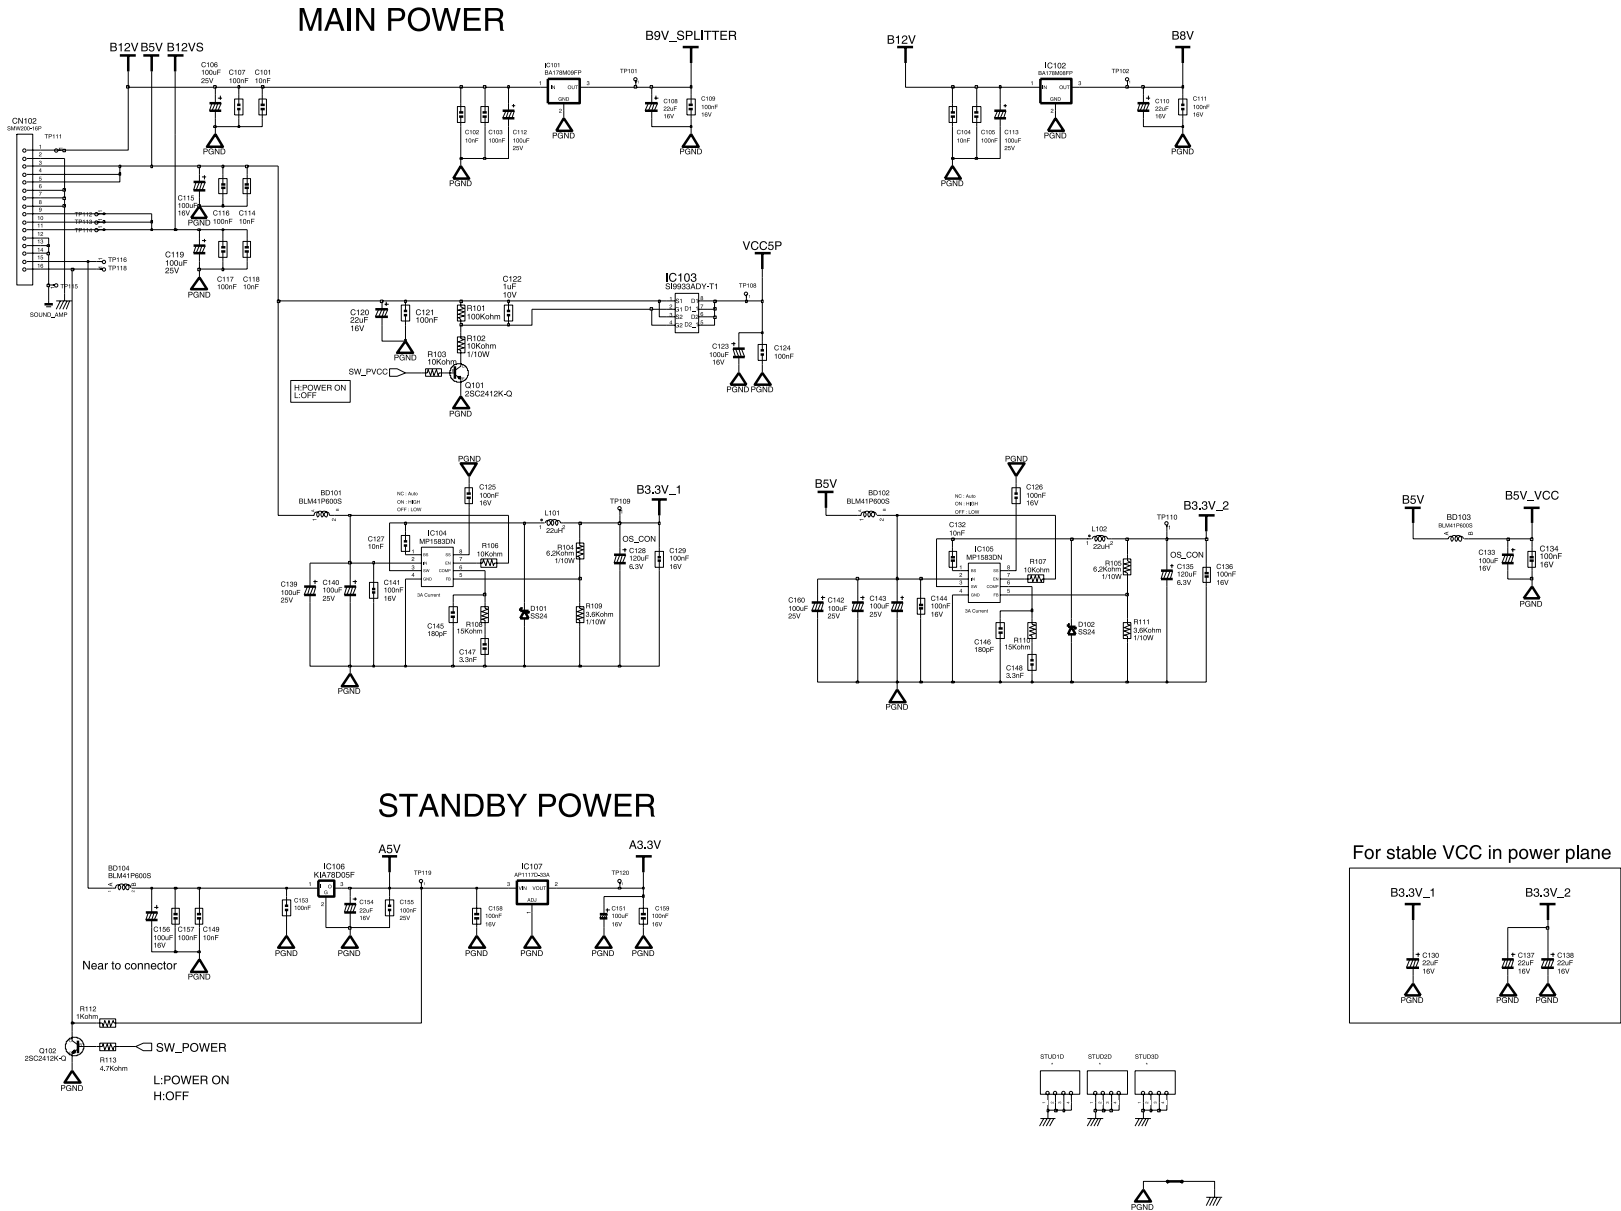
MAIN POWER

B12V B5V B12VS

C106 100uF 25V C107 100nF C101 10nF

IC101 BA178M09FP
IN OUT GND
TP101
B9V_SPLITTER
C108 22uF 16V C109 100nF 16V
C102 10nF C103 100nF C112 100uF 25V
PGND

B12V
IC102 BA178M08FP
TP102
B8V
C110 22uF 16V C111 100nF 16V
C104 10nF C105 100nF C113 100uF 25V
PGND

CN102 SMW200-16P
TP111
1 2 3 4 5 6 7 8 9 10 11 12 13 14 15 16
TP112 TP113 TP114
TP116 TP118
TP115
SOUND_AMP
C115 100uF 16V C116 100nF C114 10nF
C119 100uF 25V C117 100nF C118 10nF
PGND

VCC5P
IC103 SI9933ADY-T1
TP108
C122 1uF 10V
C120 22uF 16V C121 100nF
R101 100Kohm
R102 10Kohm 1/10W
R103 10Kohm
SW_PVCC
Q101 2SC2412K-Q
H:POWER ON
L:OFF
C123 100uF 16V C124 100nF
PGND

BD101 BLM41P600S
NC : Auto
ON : HIGH
OFF : LOW
IC104 MP1583DN
C125 100nF 16V
L101 22uH
TP109
B3.3V_1
C127 10nF
R106 10Kohm
R104 6.2Kohm 1/10W
OS_CON
C128 120uF 6.3V
C129 100nF 16V
C139 100uF 25V C140 100uF 25V C141 100nF 16V
3A Current
C145 180pF
R108 15Kohm
C147 3.3nF
D101 SS24
R109 3.6Kohm 1/10W
PGND

B5V
BD102 BLM41P600S
NC : Auto
ON : HIGH
OFF : LOW
C126 100nF 16V
C132 10nF
IC105 MP1583DN
R107 10Kohm
L102 22uH
TP110
B3.3V_2
R105 6.2Kohm 1/10W
OS_CON
C135 120uF 6.3V
C136 100nF 16V
C160 100uF 25V C142 100uF 25V C143 100uF 25V C144 100nF 16V
3A Current
C146 180pF
R110 15Kohm
C148 3.3nF
D102 SS24
R111 3.6Kohm 1/10W
PGND

B5V
BD103 BLM41P600S
B5V_VCC
C133 100uF 16V C134 100nF 16V
PGND

STANDBY POWER

BD104 BLM41P600S
C156 100uF 16V C157 100nF C149 10nF
Near to connector
IC106 KIA78D05F
A5V
C153 100nF
C154 22uF 16V
C155 100nF 25V
TP119
IC107 AP1117D-33A
VIN VOUT ADJ
A3.3V
TP120
C158 100nF 16V
C151 100uF 16V C159 100nF 16V
PGND

R112 1Kohm
Q102 2SC2412K-Q
R113 4.7Kohm
SW_POWER
L:POWER ON
H:OFF
PGND

For stable VCC in power plane
B3.3V_1
B3.3V_2
C130 22uF 16V
C137 22uF 16V C138 22uF 16V
PGND

STUD1D STUD2D STUD3D
PGND